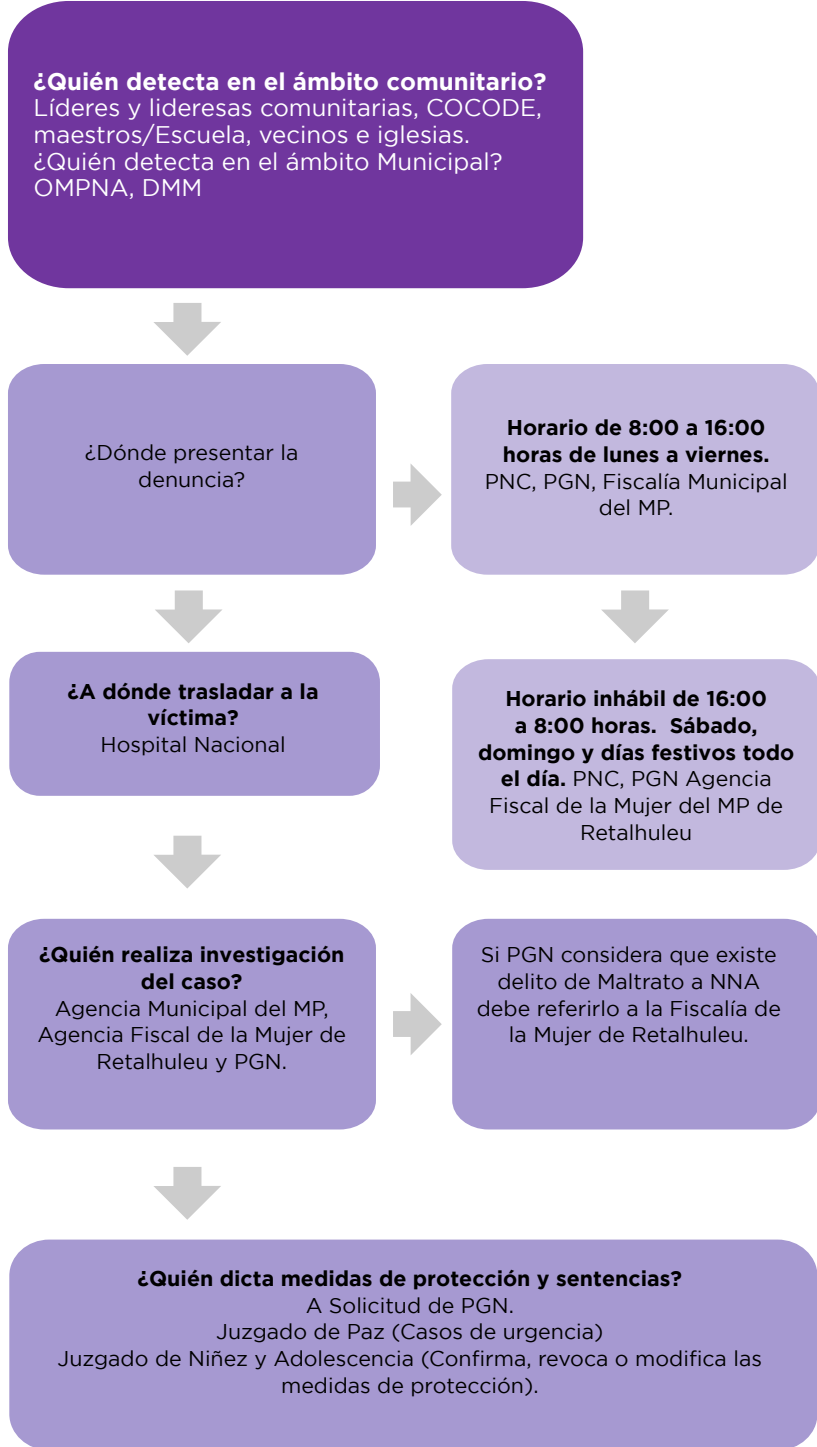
**¿Quién detecta en el ámbito comunitario?**
Líderes y lideresas comunitarias, COCODE, maestros/Escuela, vecinos e iglesias.
¿Quién detecta en el ámbito Municipal?
OMPNA, DMM

¿Dónde presentar la denuncia?

**Horario de 8:00 a 16:00 horas de lunes a viernes.**
PNC, PGN, Fiscalía Municipal del MP.

**¿A dónde trasladar a la víctima?**
Hospital Nacional

**Horario inhábil de 16:00 a 8:00 horas. Sábado, domingo y días festivos todo el día.** PNC, PGN Agencia Fiscal de la Mujer del MP de Retalhuleu

**¿Quién realiza investigación del caso?**
Agencia Municipal del MP, Agencia Fiscal de la Mujer de Retalhuleu y PGN.

Si PGN considera que existe delito de Maltrato a NNA debe referirlo a la Fiscalía de la Mujer de Retalhuleu.

**¿Quién dicta medidas de protección y sentencias?**
A Solicitud de PGN.
Juzgado de Paz (Casos de urgencia)
Juzgado de Niñez y Adolescencia (Confirma, revoca o modifica las medidas de protección).